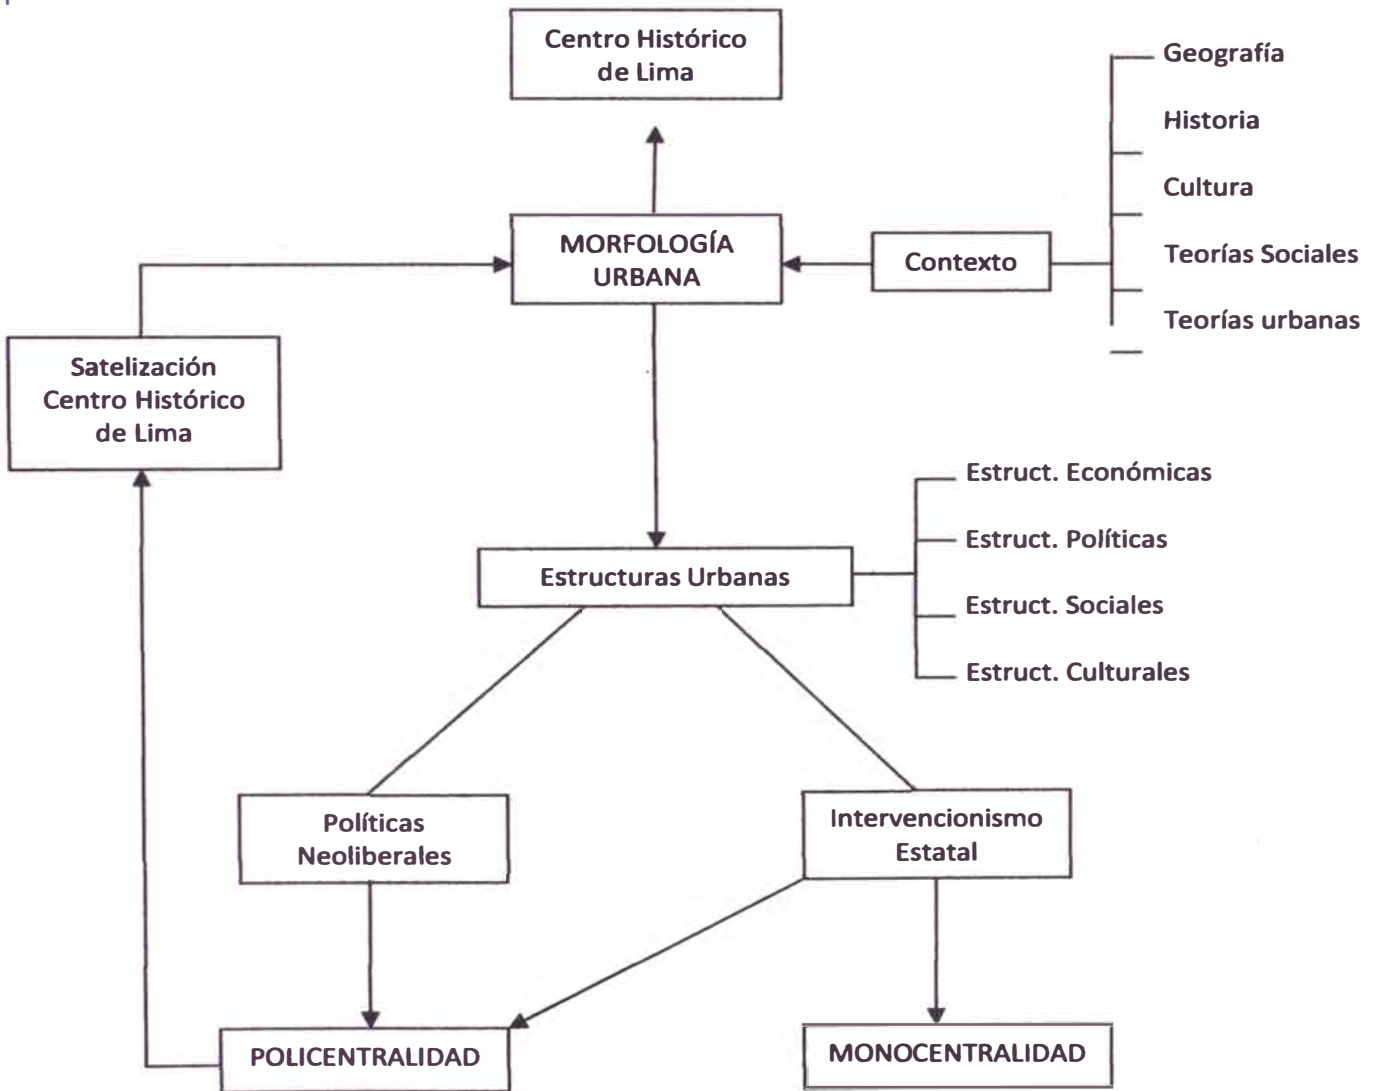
Centro Histórico de Lima

Geografía

Historia

Cultura

Teorías Sociales

Teorías urbanas

MORFOLOGÍA URBANA

Contexto

Satelización Centro Histórico de Lima

Estruct. Económicas

Estruct. Políticas

Estructuras Urbanas

Estruct. Sociales

Estruct. Culturales

Políticas Neoliberales

Intervencionismo Estatal

POLICENTRALIDAD

MONOCENTRALIDAD